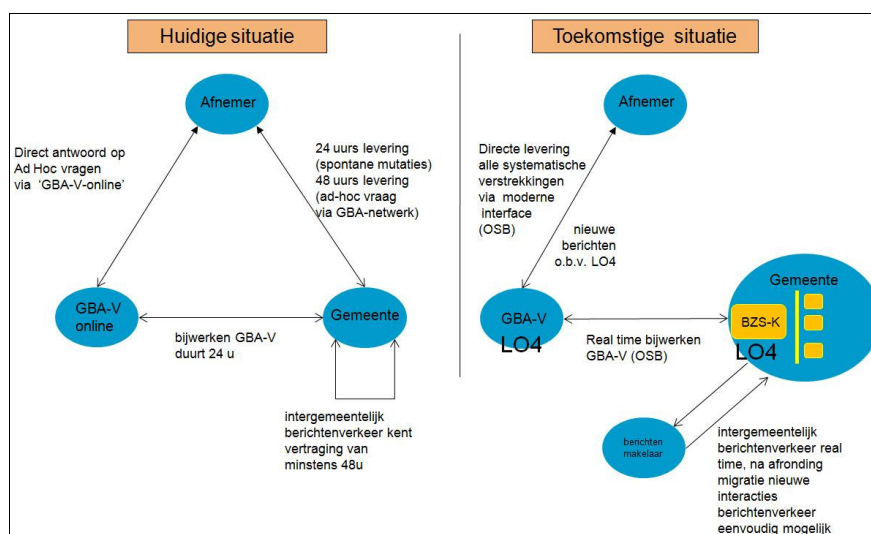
Huidige situatie

Afnemer

Direct antwoord op Ad Hoc vragen via 'GBA-V-online'

24 uurs levering (spontane mutaties) 48 uurs levering (ad-hoc vraag via GBA-netwerk)

GBA-V online

bijwerken GBA-V duurt 24 u

Gemeente

intergemeentelijk berichtenverkeer kent vertraging van minstens 48u

Toekomstige situatie

Afnemer

Directe levering alle systematische verstrekkingen via moderne interface (OSB)

nieuwe berichten o.b.v. LO4

GBA-V LO4

Real time bijwerken GBA-V (OSB)

Gemeente

BZS-K

LO4

berichten makelaar

intergemeentelijk berichtenverkeer real time, na afronding migratie nieuwe interacties berichtenverkeer eenvoudig mogelijk